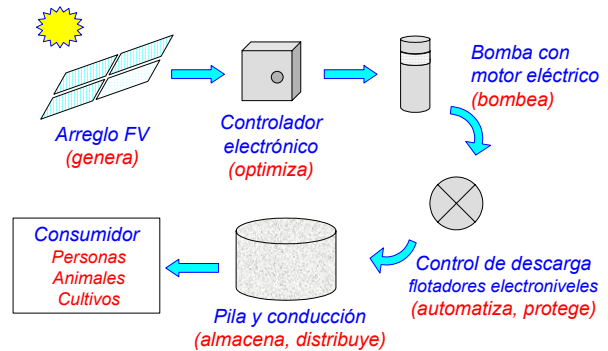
Arreglo FV
(genera)

Controlador
electrónico
(optimiza)

Bomba con
motor eléctrico
(bombea)

Control de descarga
flotadores electroniveles
(automatiza, protege)

Pila y conducción
(almacena, distribuye)

Consumidor
Personas
Animales
Cultivos